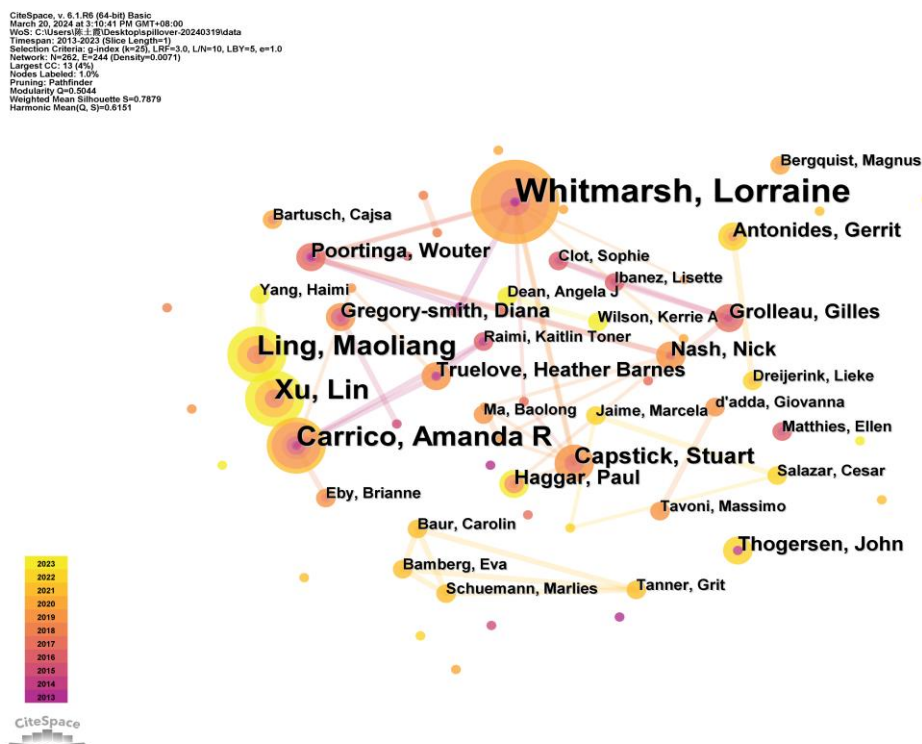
CiteSpace, v. 6.1.R6 (64-bit) Basic
March 20, 2024 at 3:10:41 PM GMT+08:00
WoS: C:\Users\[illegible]\Desktop\spillover-20240319\data
Timespan: 2013-2023 (Slice Length=1)
Selection Criteria: g-index (k=25), LRF=3.0, L/N=10, LBY=5, e=1.0
Network: N=262, E=244 (Density=0.0071)
Largest CC: 13 (4%)
Nodes Labeled: 1.0%
Pruning: Pathfinder
Modularity Q=0.5044
Weighted Mean Silhouette S=0.7879
Harmonic Mean(Q, S)=0.6151

Bergquist, Magnus
Whitmarsh, Lorraine
Bartusch, Cajsa
Antonides, Gerrit
Poortinga, Wouter
Clot, Sophie
Ibanez, Lisette
Yang, Haimi
Dean, Angela J
Gregory-smith, Diana
Grolleau, Gilles
Wilson, Kerrie A
Raimi, Kaitlin Toner
Ling, Maoliang
Nash, Nick
Truelove, Heather Barnes
Dreijerink, Lieke
Xu, Lin
d'adda, Giovanna
Ma, Baolong
Jaime, Marcela
Matthies, Ellen
Carrico, Amanda R
Capstick, Stuart
Haggar, Paul
Salazar, Cesar
Eby, Brianne
Tavoni, Massimo
Baur, Carolin
Thogersen, John
Bamberg, Eva
Schuemann, Marlies
Tanner, Grit

2023
2022
2021
2020
2019
2018
2017
2016
2015
2014
2013

CiteSpace